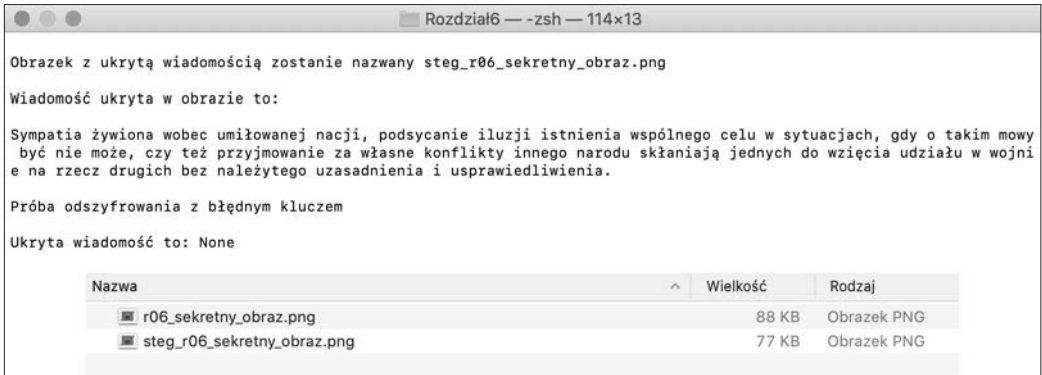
Rozdział6 — -zsh — 114×13

Obrazek z ukrytą wiadomością zostanie nazwany steg_r06_sekretny_obraz.png

Wiadomość ukryta w obrazie to:

Sympatia żywiona wobec umiłowanej nacji, podsycanie iluzji istnienia wspólnego celu w sytuacjach, gdy o takim mowy być nie może, czy też przyjmowanie za własne konflikty innego narodu skłaniają jednych do wzięcia udziału w wojnie na rzecz drugich bez należytego uzasadnienia i usprawiedliwienia.

Próba odszyfrowania z błędnym kluczem

Ukryta wiadomość to: None

| Nazwa | Wielkość | Rodzaj |
|---|---|---|
| r06_sekretny_obraz.png | 88 KB | Obrazek PNG |
| steg_r06_sekretny_obraz.png | 77 KB | Obrazek PNG |